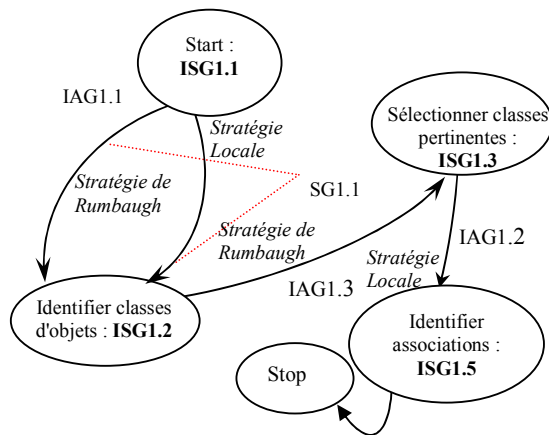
Start : ISG1.1

IAG1.1

Stratégie Locale

Stratégie de Rumbaugh

SG1.1

Stratégie de Rumbaugh

Sélectionner classes pertinentes : ISG1.3

IAG1.2

Stratégie Locale

IAG1.3

Identifier classes d'objets : ISG1.2

Identifier associations : ISG1.5

Stop